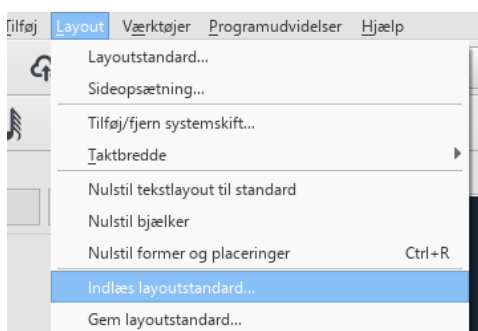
Tilføj Layout Værktøjer Programudvidelser Hjælp

Layoutstandard...
Sideopsætning...
Tilføj/fjern systemskift...
Taktbredde
Nulstil tekstlayout til standard
Nulstil bjælker
Nulstil former og placeringer Ctrl+R
Indlæs layoutstandard...
Gem layoutstandard...